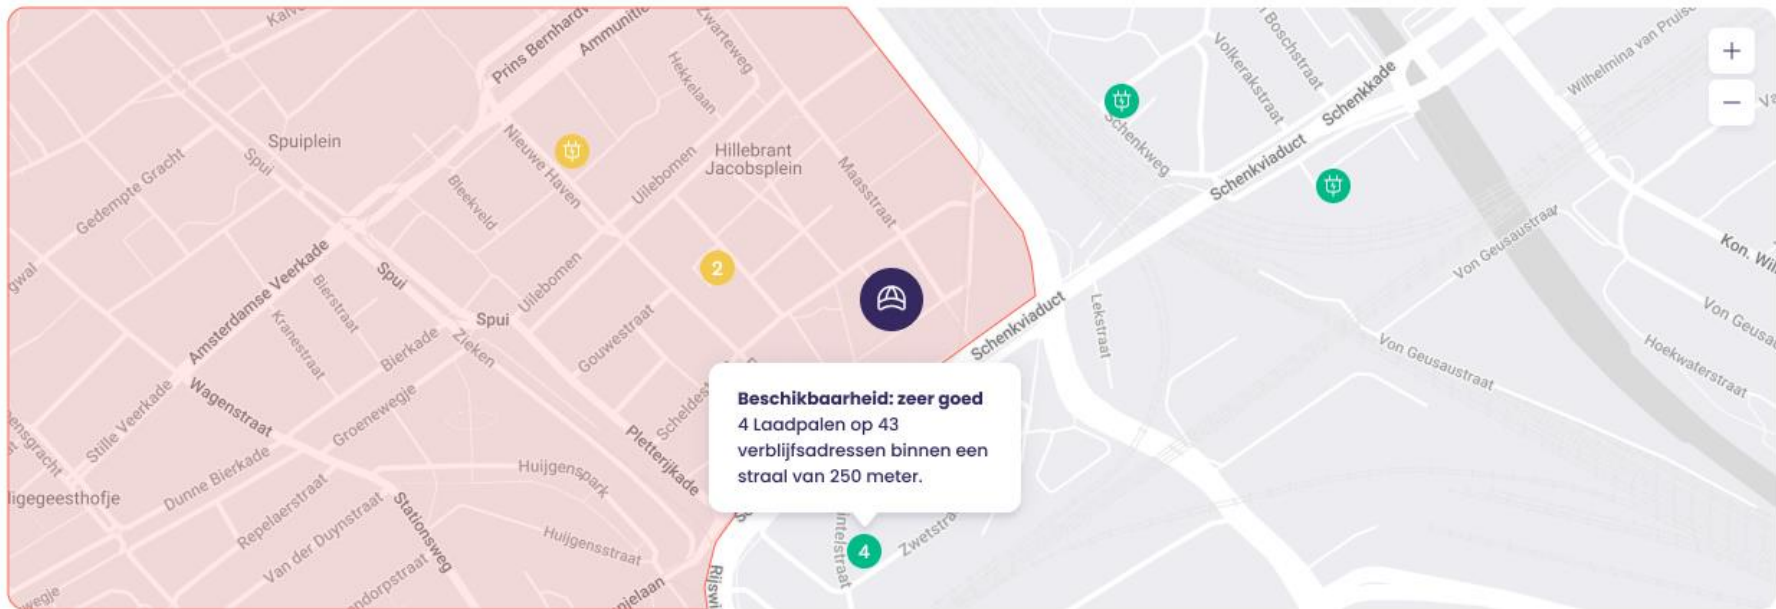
Beschikbaarheid: zeer goed
4 Laadpalen op 43 verblijfsadressen binnen een straal van 250 meter.

+
−

Kalv
Prins Bernhard
Ammunitie
Zwarteweg
Hekkelaan
Spuiplein
Spui
Gedempte Gracht
Nieuwe Haven
Bleekveld
Uilebomen
Hillebrant Jacobsplein
Maasstraat
Schenkweg
Volkerakstraat
Boschstraat
Schenkkade
Schenkviaduct
Wilhelmina van Pruis
gwal
Amsterdamse Veerkade
Spui
Bierstraat
Uilebomen
2
Spui
Kranestraat
Bierkade
Zieken
Gouwestraat
Schenkviaduct
Lekstraat
Von Geusaustraat
Kon. Wil
Von Geusa
Hoekwaterstraat
Von Geusaustraat
Stille Veerkade
Wagenstraat
Groenewegje
Scheldest
Pletterijkade
ensgracht
ligegeestofje
Dunne Bierkade
Huijgenspark
Repelaerstraat
Stationsweg
Van der Duynstraat
Huijgensstraat
intelstraat
Zwetstra
4
ndorpstraat
ielaan
Rijswi
wegje